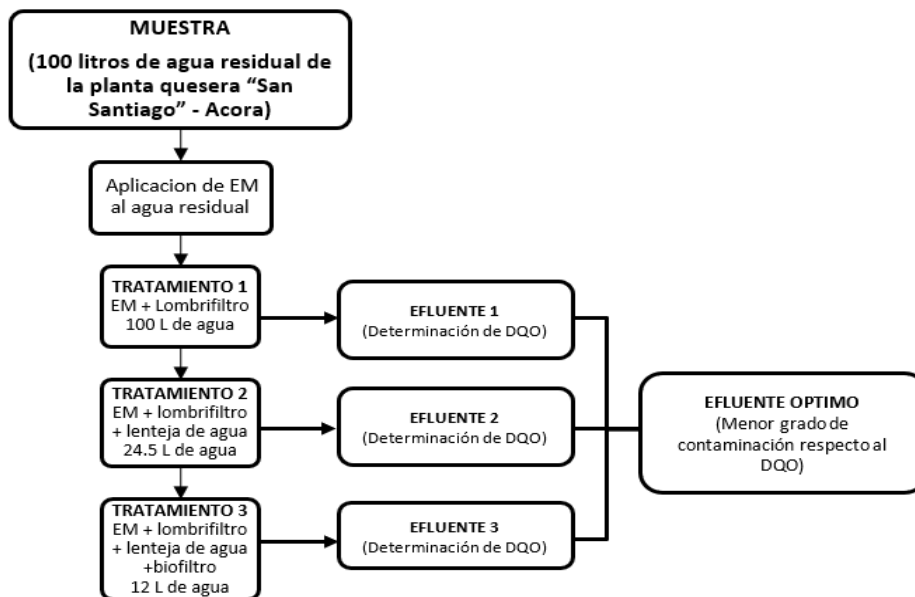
MUESTRA
(100 litros de agua residual de la planta quesera “San Santiago” - Acora)

Aplicacion de EM al agua residual

TRATAMIENTO 1
EM + Lombrifiltro
100 L de agua

EFLUENTE 1
(Determinación de DQO)

TRATAMIENTO 2
EM + lombrifiltro
+ lenteja de agua
24.5 L de agua

EFLUENTE 2
(Determinación de DQO)

TRATAMIENTO 3
EM + lombrifiltro
+ lenteja de agua
+biofiltro
12 L de agua

EFLUENTE 3
(Determinación de DQO)

EFLUENTE OPTIMO
(Menor grado de contaminación respecto al DQO)